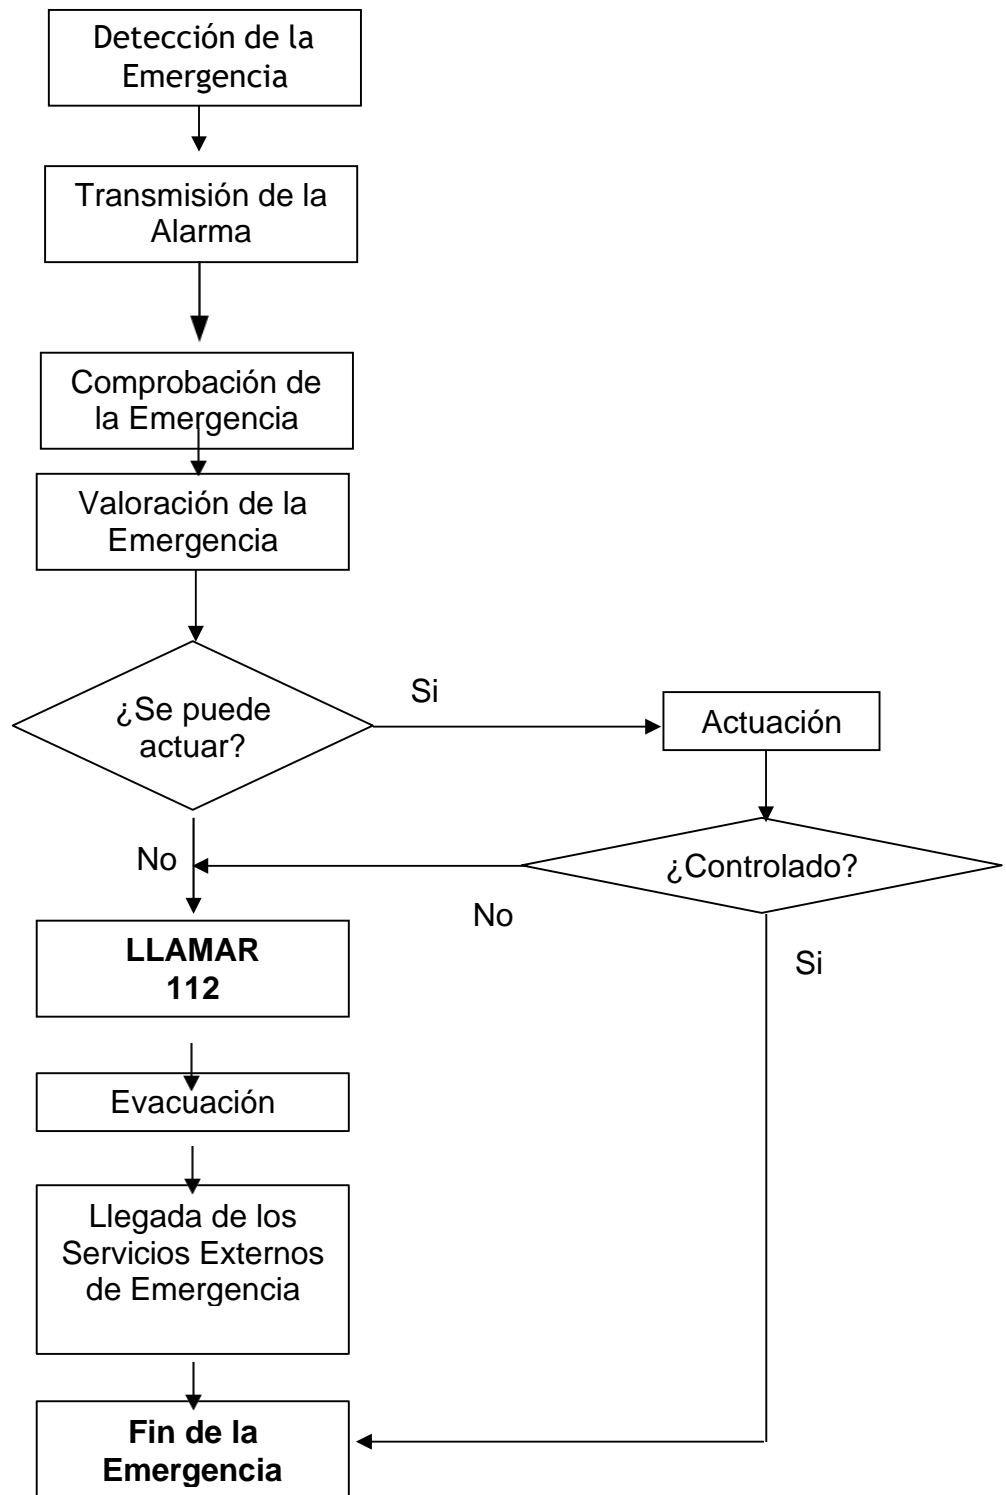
Detección de la Emergencia

Transmisión de la Alarma

Comprobación de la Emergencia

Valoración de la Emergencia

¿Se puede actuar?

Si

Actuación

No

¿Controlado?

No

**LLAMAR 112**

Si

Evacuación

Llegada de los Servicios Externos de Emergencia

**Fin de la Emergencia**